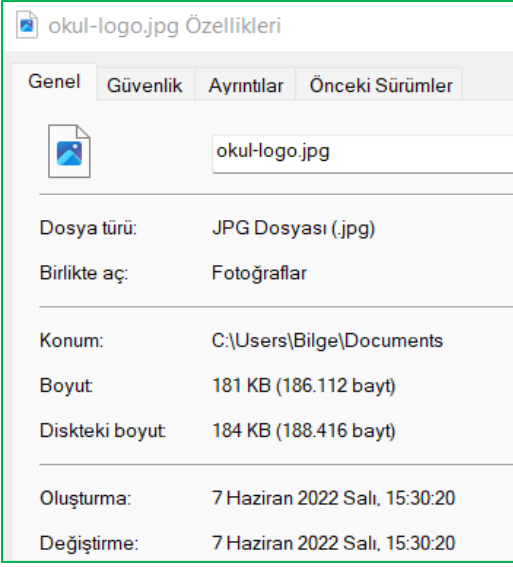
okul-logo.jpg Özellikleri

Genel | Güvenlik | Ayrıntılar | Önceki Sürümler

okul-logo.jpg

Dosya türü: JPG Dosyası (.jpg)

Birlikte aç: Fotoğraflar

Konum: C:\Users\Bilge\Documents

Boyut: 181 KB (186.112 bayt)

Diskteki boyut: 184 KB (188.416 bayt)

Oluşturma: 7 Haziran 2022 Salı, 15:30:20

Değiştirme: 7 Haziran 2022 Salı, 15:30:20